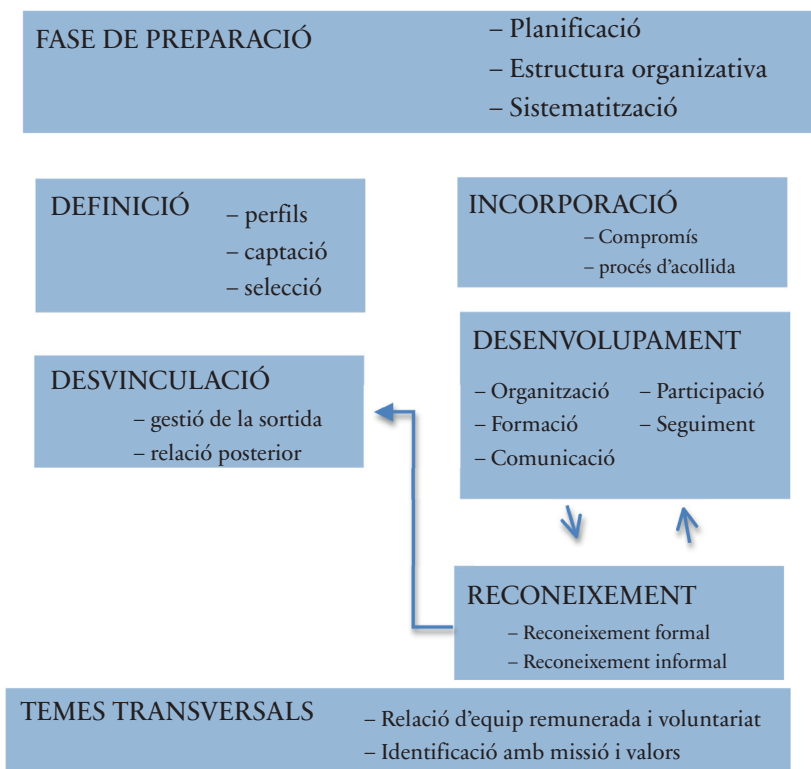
FASE DE PREPARACIÓ
– Planificació
– Estructura organizativa
– Sistematització

DEFINICIÓ
– perfils
– captació
– selecció

INCORPORACIÓ
– Compromís
– procés d'acollida

DESVINCULACIÓ
– gestió de la sortida
– relació posterior

DESENVOLUPAMENT
– Organització
– Formació
– Comunicació
– Participació
– Seguiment

RECONEIXEMENT
– Reconeixement formal
– Reconeixement informal

TEMES TRANSVERSALS
– Relació d'equip remunerada i voluntariat
– Identificació amb missió i valors